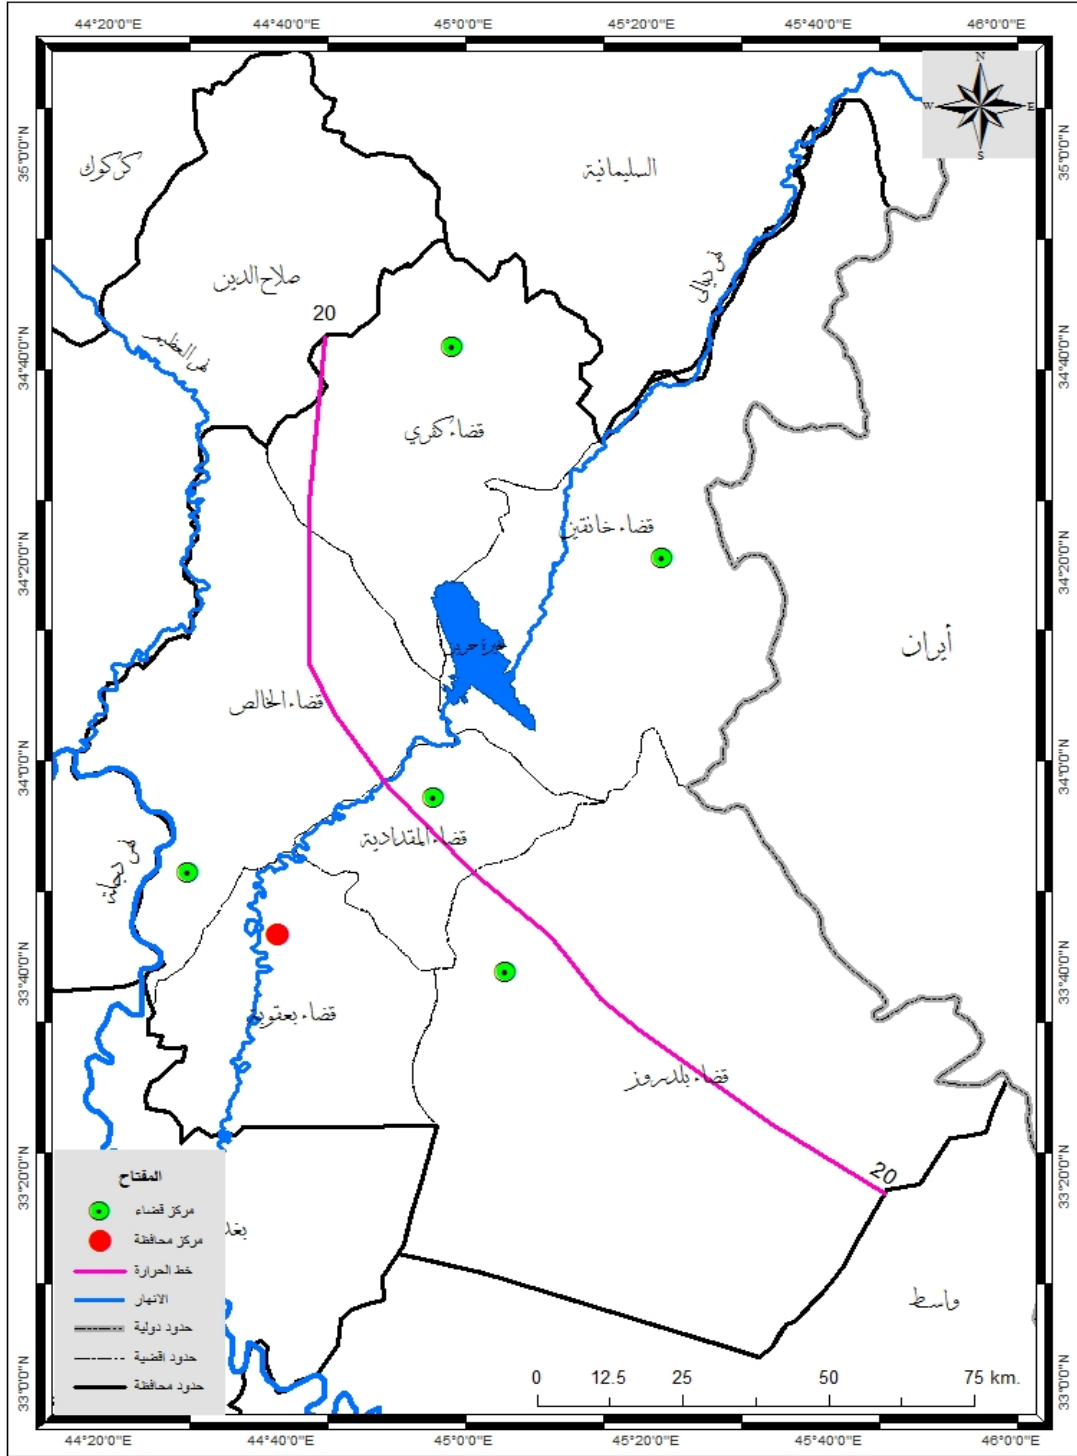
44°20'0"E 44°40'0"E 45°0'0"E 45°20'0"E 45°40'0"E 46°0'0"E

N
W E
S

35°0'0"N
34°40'0"N
34°20'0"N
34°0'0"N
33°40'0"N
33°20'0"N
33°0'0"N

كركوك
السليمانية
صلاح الدين
نهر العظيم
نهر ديالى
20
قضاء كفري
قضاء خانقين
بحيرة حمرين
ايران
قضاء الخالص
قضاء المقدادية
نهر دجلة
قضاء بعقوبة
قضاء بلدروز
20
بغداد
واسط

المفتاح
مركز قضاء
مركز محافظة
خط الحرارة
الانهار
حدود دولية
حدود قضية
حدود محافظة

0 12.5 25 50 75 km.

44°20'0"E 44°40'0"E 45°0'0"E 45°20'0"E 45°40'0"E 46°0'0"E